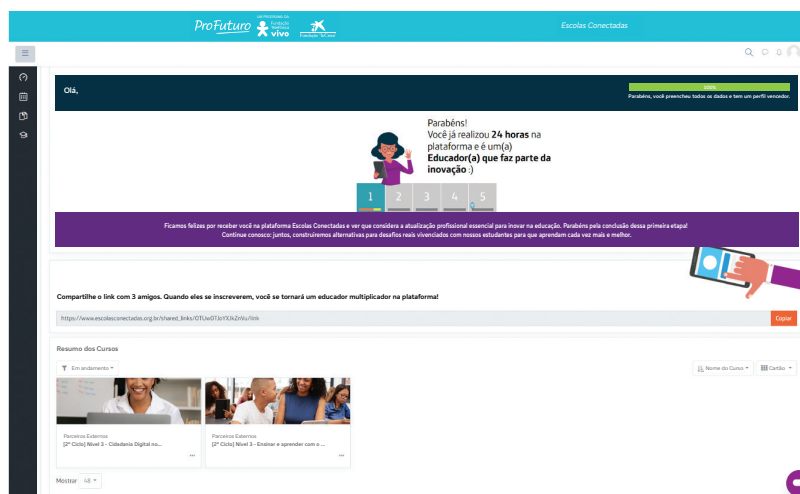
ProFuturo UM PROGRAMA DA Fundação Telefônica vivo Fundação "la Caixa"

Escolas Conectadas

Olá,

100%

Parabéns, você preencheu todos os dados e tem um perfil vencedor.

Parabéns!
Você já realizou 24 horas na plataforma e é um(a) Educador(a) que faz parte da inovação :)

1 2 3 4 5

Ficamos felizes por receber você na plataforma Escolas Conectadas e ver que considera a atualização profissional essencial para inovar na educação. Parabéns pela conclusão dessa primeira etapa!
Continue conosco: juntos, construiremos alternativas para desafios reais vivenciados com nossos estudantes para que aprendam cada vez mais e melhor.

Compartilhe o link com 3 amigos. Quando eles se inscreverem, você se tornará um educador multiplicador na plataforma!

https://www.escolasconectadas.org.br/shared_links/OTUwOTJsYXJkZnKu/link

Copiar

Resumo dos Cursos

Em andamento

Nome do Curso

Cartão

Parceiros Externos
[2º Ciclo] Nível 3 - Cidadania Digital no...

Parceiros Externos
[2º Ciclo] Nível 3 - Ensinar e aprender com o ...

Mostrar 48